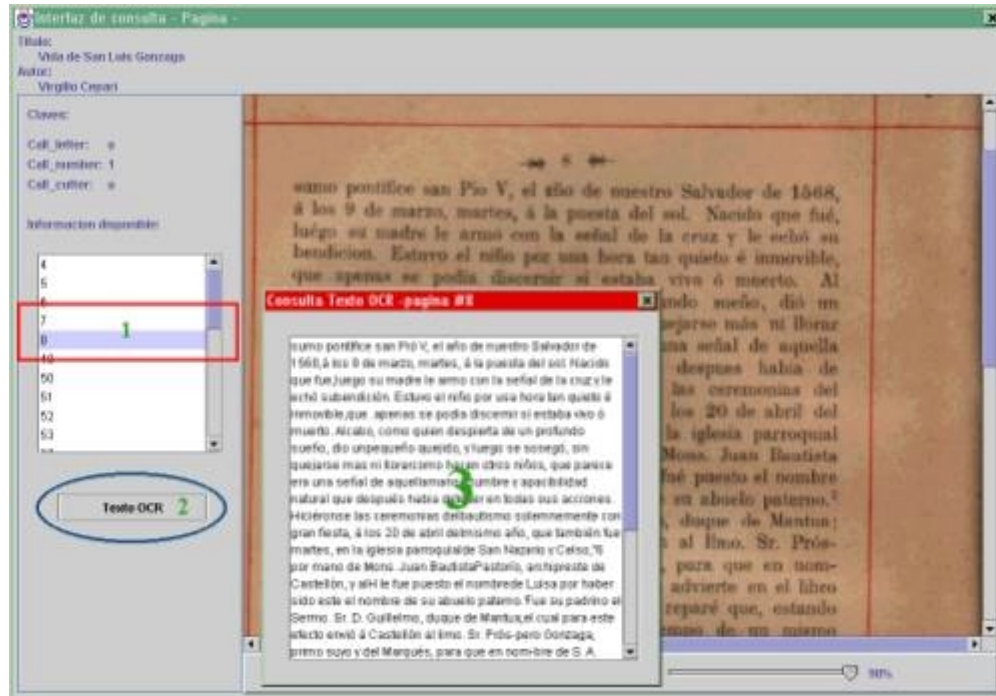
Interfaz de consulta - Pagina -

Titulo:
Vida de San Luis Gonzaga
Autor:
Virgilio Cepari

Claves:

Call_letter: e
Call_number: 1
Call_cutter: e

Informacion disponible:

4
5
6
7
8
10
50
51
52
53

1

Texto OCR 2

— 8 —

sumo pontifice san Pio V, el año de nuestro Salvador de 1568, á los 9 de marzo, martes, á la puesta del sol. Nacido que fué, luego su madre le armó con la señal de la cruz y le echó su bendicion. Estuvo el niño por una hora tan quieto é inmovible, que apenas se podia discernir si estaba vivo ó muerto. Al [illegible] ando sueño, dió un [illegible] ejarse más ni llorar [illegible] na señal de aquella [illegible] despues habia de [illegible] las ceremonias del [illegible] los 20 de abril del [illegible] la iglesia parroquial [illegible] Mons. Juan Bautista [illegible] fué puesto el nombre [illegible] en abuelo paterno. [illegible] duque de Mantua; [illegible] al Ilmo. Sr. Prós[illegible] para que en nom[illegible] advierte en el libro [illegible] reparé que, estando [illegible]

Consulta Texto OCR -pagina #8

sumo pontifice san Pio V, el año de nuestro Salvador de 1568,á los 9 de marzo, martes, á la puesta del sol. Nacido que fue,luego su madre le armo con la señal de la cruz y le echó subendicion. Estuvo el niño por una hora tan quieto é inmovible,que .apenas se podia discernir si estaba vivo ó muerto. Alcabo, como quien despierta de un profundo sueño, dio unpequeño quejido, y luego se sosegó, sin quejarse mas ni llorarcomo hacen otros niños, que parecia era una señal de aquellamansedumbre y apacibilidad natural que después habia de tener en todas sus acciones. Hiciéronse las ceremonias delbautismo solemnemente con gran fiesta, á los 20 de abril delmismo año, que tambien fue martes, en la iglesia parroquialde San Nazario y Celso,*6 por mano de Mons. Juan BautistaPastorio, arcipreste de Castellón, y allí le fue puesto el nombrede Luisa por haber sido este el nombre de su abuelo paterno.Fue su padrino el Sermo. Sr. D. Guillelmo, duque de Mantua,el cual para este efecto envió á Castellón al Ilmo. Sr. Prós-pero Gonzaga, primo suyo y del Marqués, para que en nom-bre de S. A.

3

90%